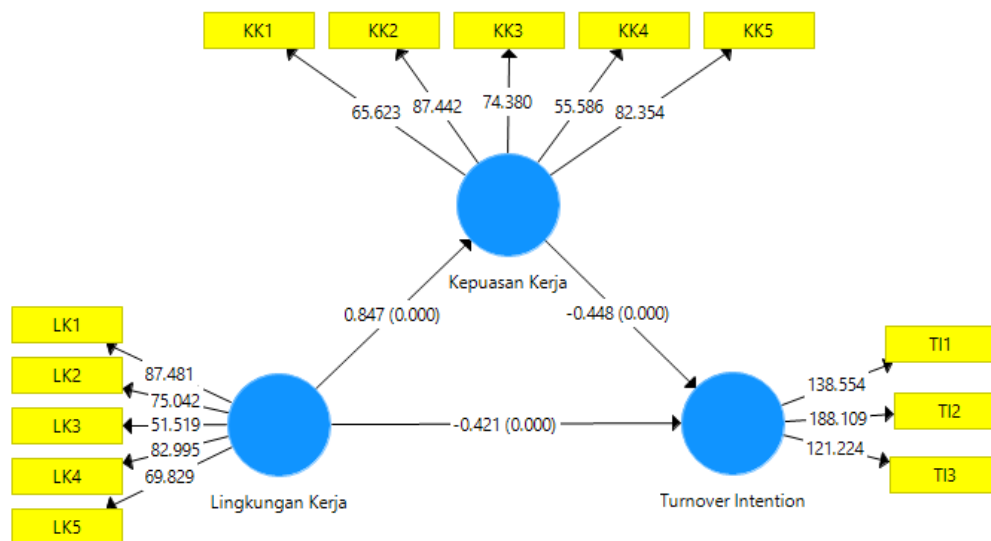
KK1
KK2
KK3
KK4
KK5

65.623
87.442
74.380
55.586
82.354

Kepuasan Kerja

0.847 (0.000)
-0.448 (0.000)

LK1
LK2
LK3
LK4
LK5

87.481
75.042
51.519
82.995
69.829

Lingkungan Kerja

-0.421 (0.000)

Turnover Intention

138.554
188.109
121.224

TI1
TI2
TI3